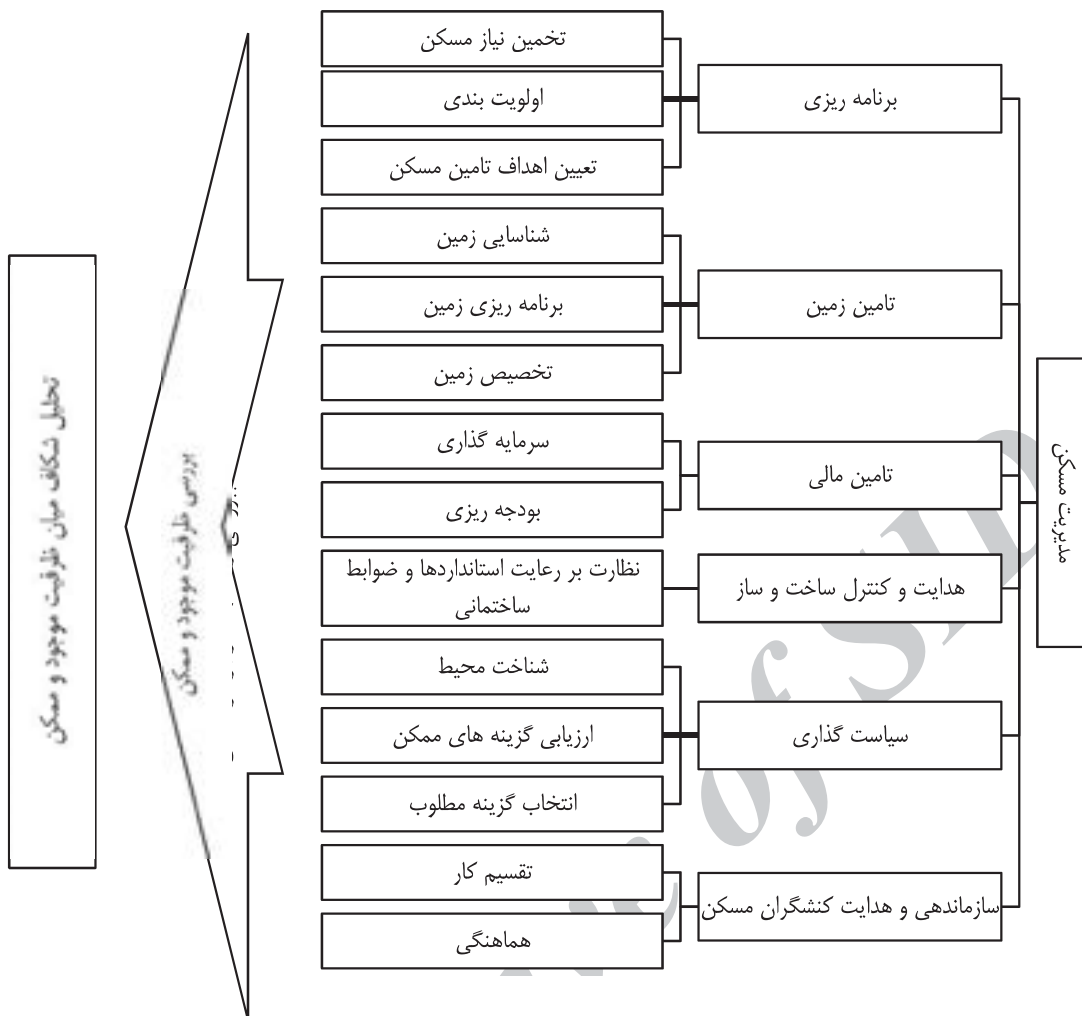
مدیریت مسکن

برنامه ریزی
تخمین نیاز مسکن
اولویت بندی
تعیین اهداف تامین مسکن

تامین زمین
شناسایی زمین
برنامه ریزی زمین
تخصیص زمین

تامین مالی
سرمایه گذاری
بودجه ریزی

هدایت و کنترل ساخت و ساز
نظارت بر رعایت استانداردها و ضوابط ساختمانی

سیاست گذاری
شناخت محیط
ارزیابی گزینه های ممکن
انتخاب گزینه مطلوب

سازماندهی و هدایت کنشگران مسکن
تقسیم کار
هماهنگی

بررسی ظرفیت موجود و ممکن

تحلیل شکاف میان ظرفیت موجود و ممکن